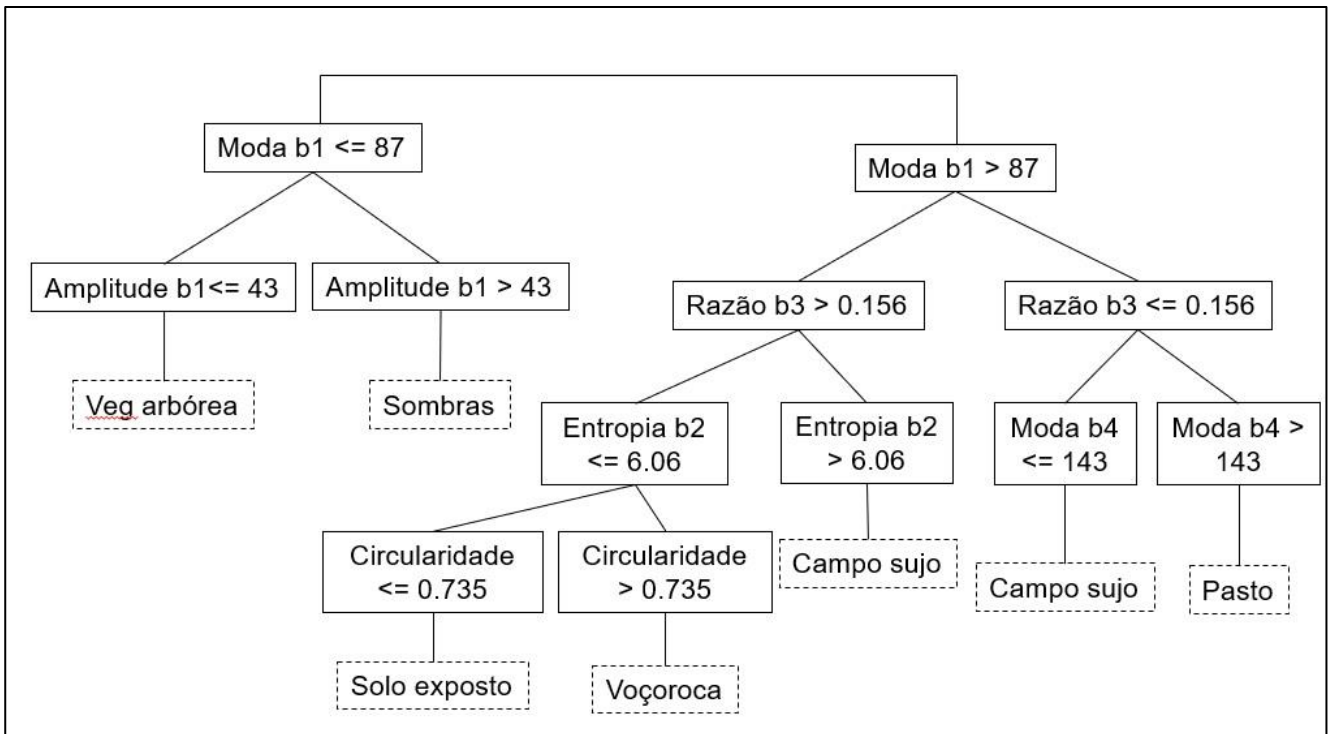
Moda b1 <= 87

Moda b1 > 87

Amplitude b1<= 43

Amplitude b1 > 43

Razão b3 > 0.156

Razão b3 <= 0.156

Veg arbórea

Sombras

Entropia b2 <= 6.06

Entropia b2 > 6.06

Moda b4 <= 143

Moda b4 > 143

Circularidade <= 0.735

Circularidade > 0.735

Campo sujo

Campo sujo

Pasto

Solo exposto

Voçoroca